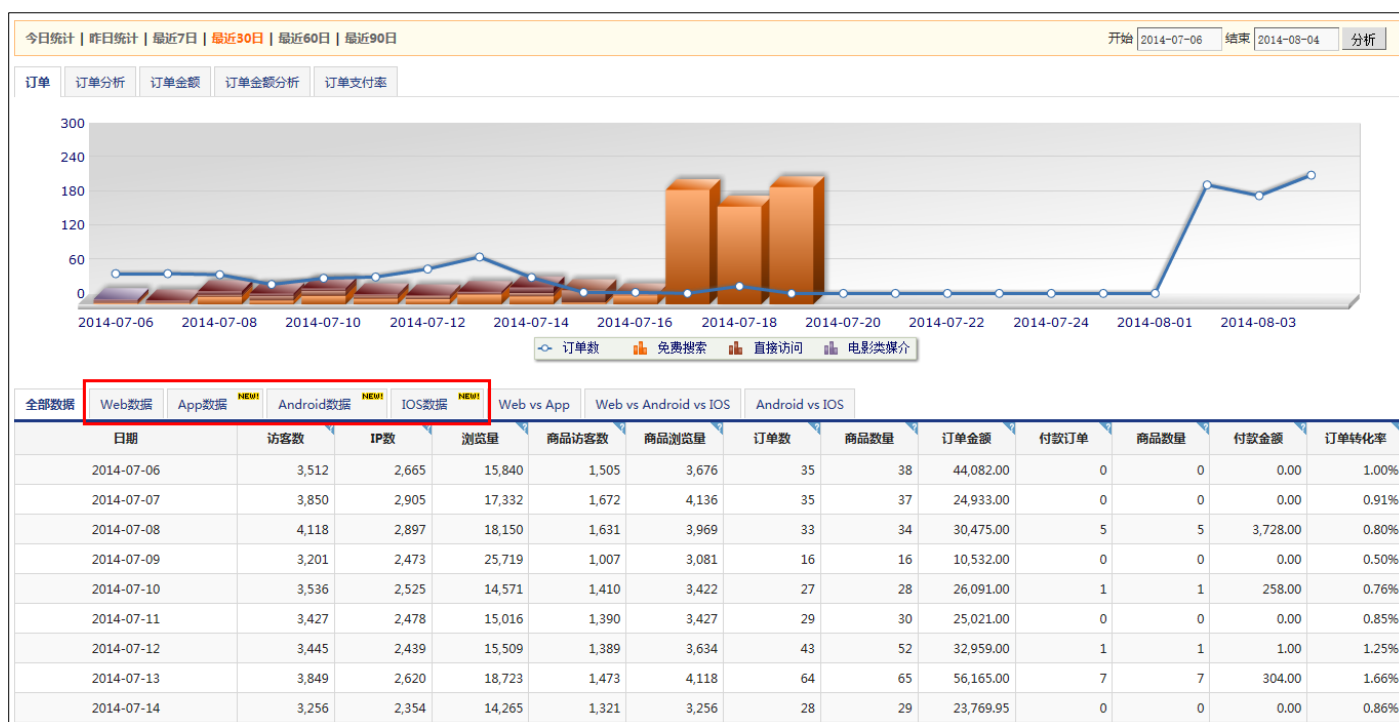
今日统计 | 昨日统计 | 最近7日 | 最近30日 | 最近60日 | 最近90日

开始 2014-07-06 结束 2014-08-04 分析

订单 订单分析 订单金额 订单金额分析 订单支付率

300
240
180
120
60
0

2014-07-06 2014-07-08 2014-07-10 2014-07-12 2014-07-14 2014-07-16 2014-07-18 2014-07-20 2014-07-22 2014-07-24 2014-08-01 2014-08-03

订单数 免费搜索 直接访问 电影类媒介

全部数据 Web数据 App数据 NEW! Android数据 NEW! IOS数据 NEW! Web vs App Web vs Android vs IOS Android vs IOS

| 日期 | 访客数 | IP数 | 浏览量 | 商品访客数 | 商品浏览量 | 订单数 | 商品数量 | 订单金额 | 付款订单 | 商品数量 | 付款金额 | 订单转化率 |
|---|---|---|---|---|---|---|---|---|---|---|---|---|
| 2014-07-06 | 3,512 | 2,665 | 15,840 | 1,505 | 3,676 | 35 | 38 | 44,082.00 | 0 | 0 | 0.00 | 1.00% |
| 2014-07-07 | 3,850 | 2,905 | 17,332 | 1,672 | 4,136 | 35 | 37 | 24,933.00 | 0 | 0 | 0.00 | 0.91% |
| 2014-07-08 | 4,118 | 2,897 | 18,150 | 1,631 | 3,969 | 33 | 34 | 30,475.00 | 5 | 5 | 3,728.00 | 0.80% |
| 2014-07-09 | 3,201 | 2,473 | 25,719 | 1,007 | 3,081 | 16 | 16 | 10,532.00 | 0 | 0 | 0.00 | 0.50% |
| 2014-07-10 | 3,536 | 2,525 | 14,571 | 1,410 | 3,422 | 27 | 28 | 26,091.00 | 1 | 1 | 258.00 | 0.76% |
| 2014-07-11 | 3,427 | 2,478 | 15,016 | 1,390 | 3,427 | 29 | 30 | 25,021.00 | 0 | 0 | 0.00 | 0.85% |
| 2014-07-12 | 3,445 | 2,439 | 15,509 | 1,389 | 3,634 | 43 | 52 | 32,959.00 | 1 | 1 | 1.00 | 1.25% |
| 2014-07-13 | 3,849 | 2,620 | 18,723 | 1,473 | 4,118 | 64 | 65 | 56,165.00 | 7 | 7 | 304.00 | 1.66% |
| 2014-07-14 | 3,256 | 2,354 | 14,265 | 1,321 | 3,256 | 28 | 29 | 23,769.95 | 0 | 0 | 0.00 | 0.86% |